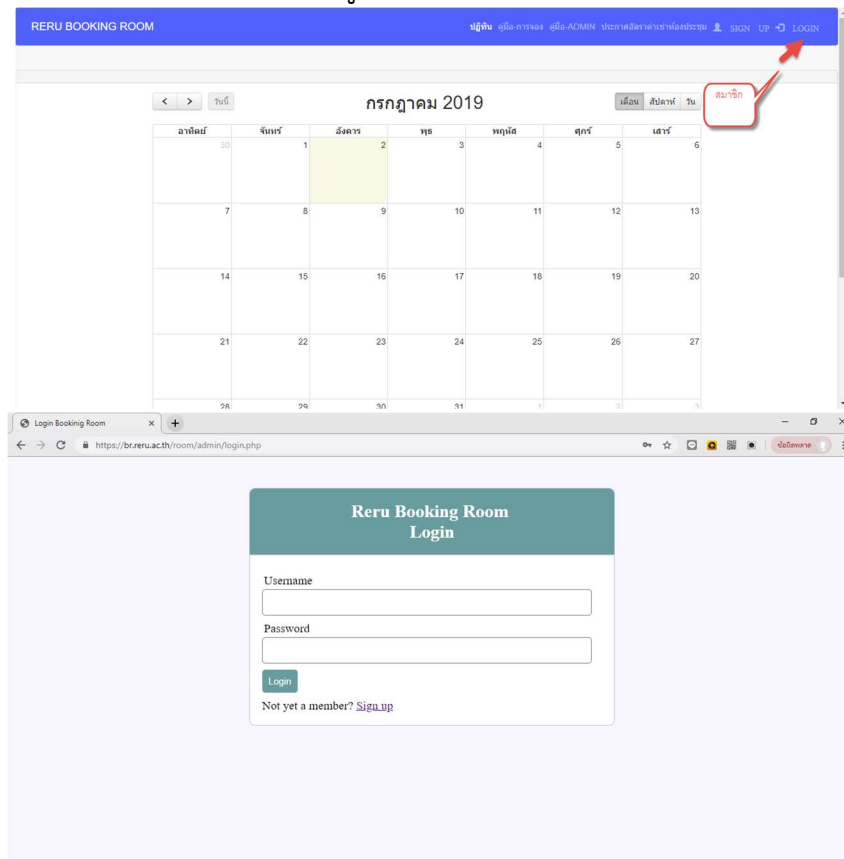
RERU BOOKING ROOM

ปฏิทิน คู่มือ-การจอง คู่มือ-ADMIN ประกาศอัตราค่าเช่าห้องประชุม SIGN UP LOGIN

< > วันนี้

กรกฎาคม 2019

เดือน สัปดาห์ วัน

สมาชิก

| อาทิตย์ | จันทร์ | อังคาร | พุธ | พฤหัส | ศุกร์ | เสาร์ |
|---|---|---|---|---|---|---|
| 30 | 1 | 2 | 3 | 4 | 5 | 6 |
| 7 | 8 | 9 | 10 | 11 | 12 | 13 |
| 14 | 15 | 16 | 17 | 18 | 19 | 20 |
| 21 | 22 | 23 | 24 | 25 | 26 | 27 |
| 28 | 29 | 30 | 31 | 1 | 2 | 3 |

Login Booking Room

https://br.reru.ac.th/room/admin/login.php

ข้อผิดพลาด

Reru Booking Room
Login

Username

Password

Login

Not yet a member? Sign up